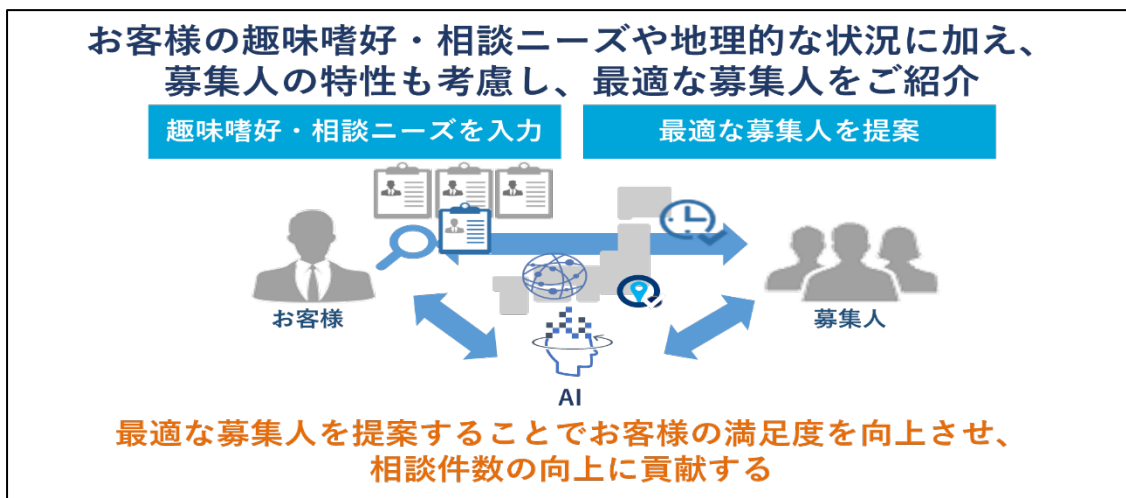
お客様の趣味嗜好・相談ニーズや地理的な状況に加え、募集人の特性も考慮し、最適な募集人をご紹介

趣味嗜好・相談ニーズを入力

最適な募集人を提案

お客様

募集人

AI

最適な募集人を提案することでお客様の満足度を向上させ、相談件数の向上に貢献する